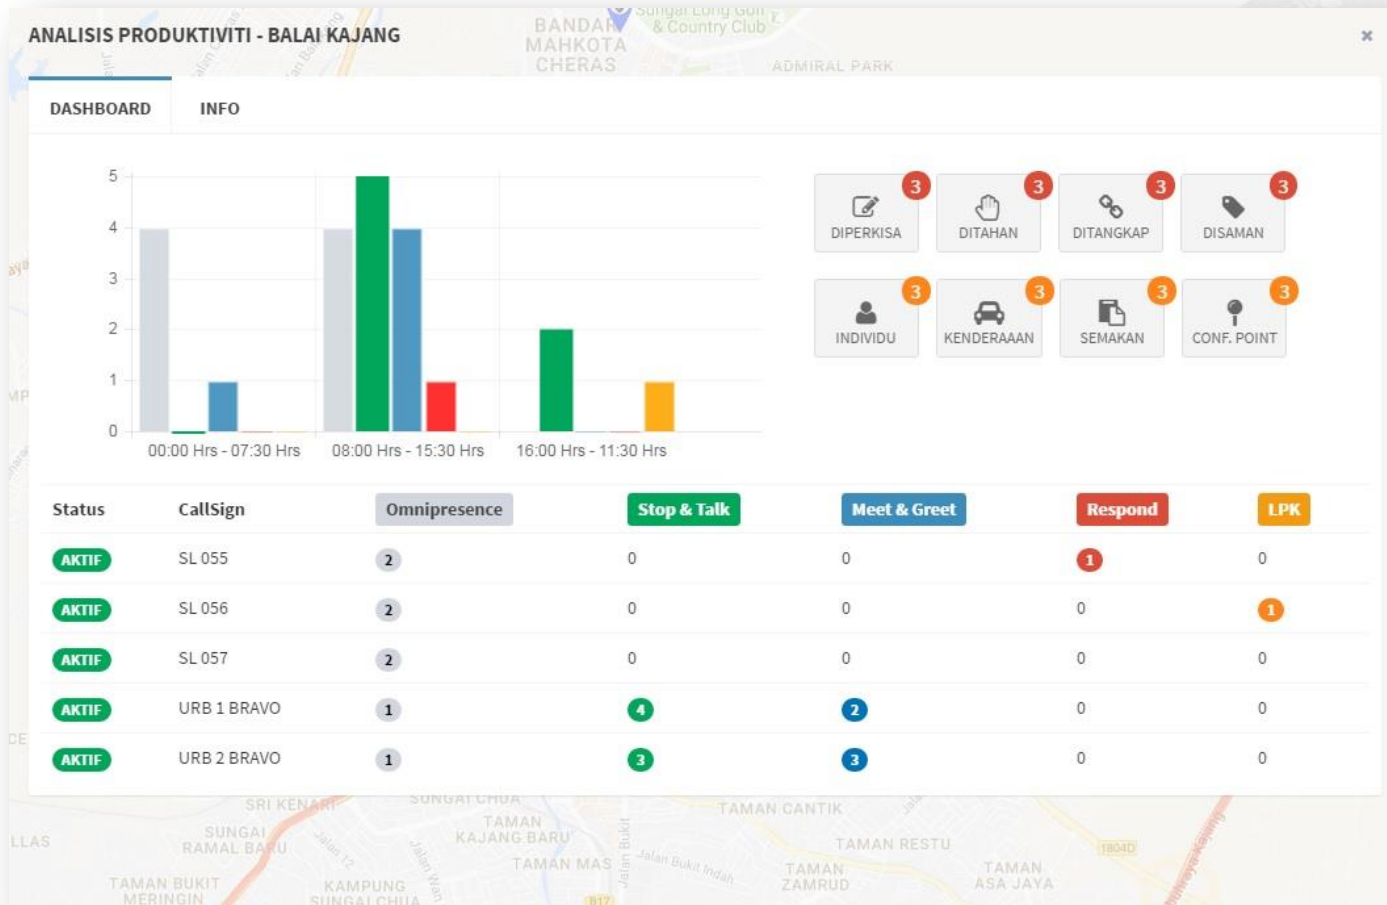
ANALISIS PRODUKTIVITI - BALAI KAJANG

×

DASHBOARD INFO

5
4
3
2
1
0

00:00 Hrs - 07:30 Hrs
08:00 Hrs - 15:30 Hrs
16:00 Hrs - 11:30 Hrs

3 DIPERKISA
3 DITAHAN
3 DITANGKAP
3 DISAMAN
3 INDIVIDU
3 KENDERAAAN
3 SEMAKAN
3 CONF. POINT

| Status | CallSign | Omnipresence | Stop & Talk | Meet & Greet | Respond | LPK |
|---|---|---|---|---|---|---|
| AKTIF | SL 055 | 2 | 0 | 0 | 1 | 0 |
| AKTIF | SL 056 | 2 | 0 | 0 | 0 | 1 |
| AKTIF | SL 057 | 2 | 0 | 0 | 0 | 0 |
| AKTIF | URB 1 BRAVO | 1 | 4 | 2 | 0 | 0 |
| AKTIF | URB 2 BRAVO | 1 | 3 | 3 | 0 | 0 |

BANDAR MAHKOTA CHERAS
Sungai Long Golf & Country Club
ADMIRAL PARK
SRI KENARI
SUNGAI CHUA
TAMAN CANTIK
SUNGAI RAMAL BARU
TAMAN KAJANG BARU
TAMAN RESTU
TAMAN MAS
TAMAN ZAMRUD
TAMAN ASA JAYA
TAMAN BUKIT MERINGIN
KAMPUNG SUNGAI CHUA